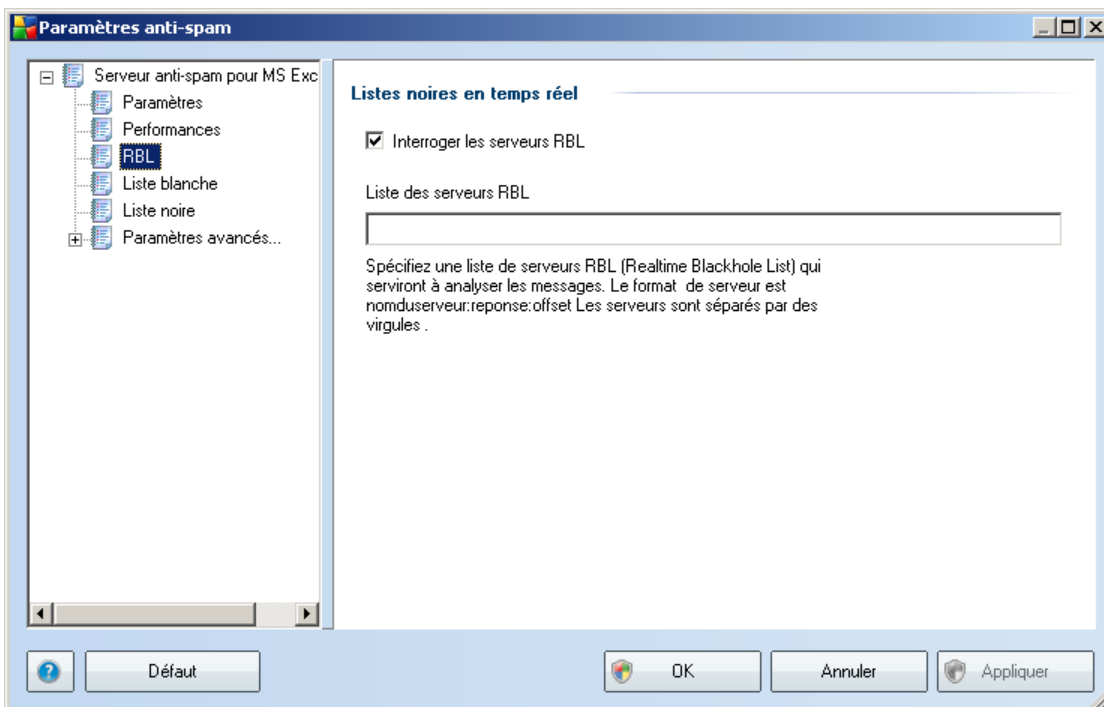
Paramètres anti-spam

Serveur anti-spam pour MS Exc
Paramètres
Performances
RBL
Liste blanche
Liste noire
Paramètres avancés...

Listes noires en temps réel

Interroger les serveurs RBL

Liste des serveurs RBL

Spécifiez une liste de serveurs RBL (Realtime Blackhole List) qui serviront à analyser les messages. Le format de serveur est nomduserveur:reponse:offset Les serveurs sont séparés par des virgules .

Défaut

OK

Annuler

Appliquer